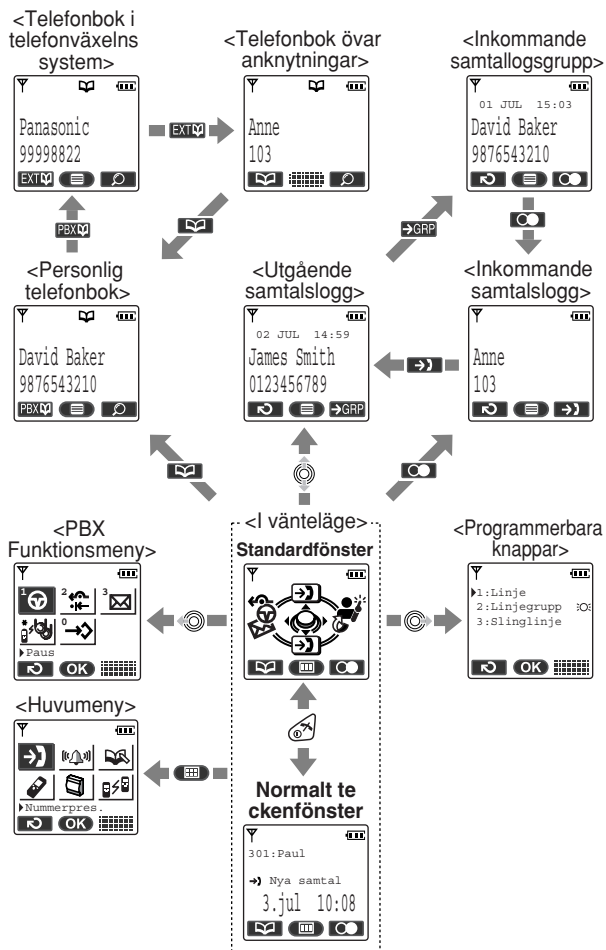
<Telefonbok i telefonväxelns system>

Panasonic
99998822
EXT

<Telefonbok övar anknytningar>

Anne
103

<Inkommande samtalsloggrupp>

01 JUL 15:03
David Baker
9876543210

EXT

PBX

GRP

<Personlig telefonbok>

David Baker
9876543210
PBX

<Utgående samtalslogg>

02 JUL 14:59
James Smith
0123456789
GRP

<Inkommande samtalslogg>

Anne
103

<I vänteläge>

<PBX Funktionsmeny>

1 2 3
\* 0
Paus
OK

Standardfönster

<Programmerbara knappar>

1:Linje
2:Linjegrupp
3:Slinglinje
OK

<Huvumeny>

Nummerpres.
OK

Normalt te ckenfönster

301:Paul

Nya samtal
3.jul 10:08